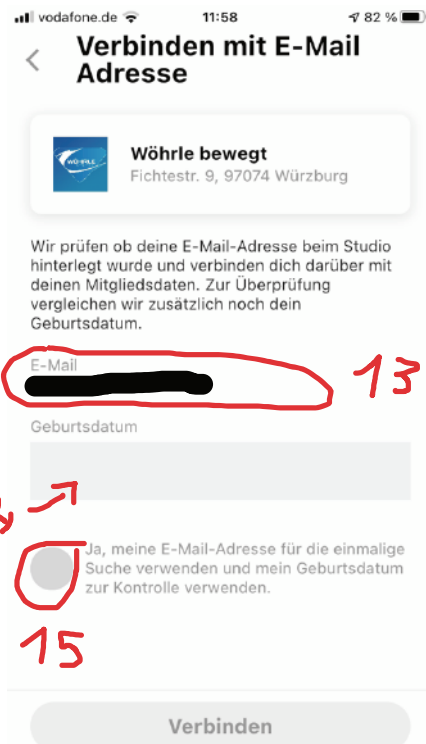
vodafone.de 11:58 82 %

<

Verbinden mit E-Mail Adresse

WÖHRLE

Wöhrle bewegt
Fichtestr. 9, 97074 Würzburg

Wir prüfen ob deine E-Mail-Adresse beim Studio hinterlegt wurde und verbinden dich darüber mit deinen Mitgliedsdaten. Zur Überprüfung vergleichen wir zusätzlich noch dein Geburtsdatum.

E-Mail
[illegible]

13

Geburtsdatum

Ja, meine E-Mail-Adresse für die einmalige Suche verwenden und mein Geburtsdatum zur Kontrolle verwenden.

15

Verbinden